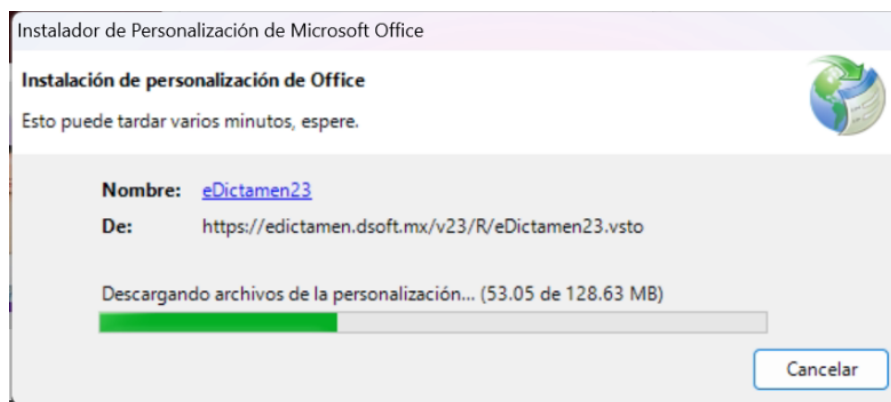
Instalador de Personalización de Microsoft Office

Instalación de personalización de Office

Esto puede tardar varios minutos, espere.

Nombre: eDictamen23

De: https://edictamen.dsoft.mx/v23/R/eDictamen23.vsto

Descargando archivos de la personalización... (53.05 de 128.63 MB)

Cancelar